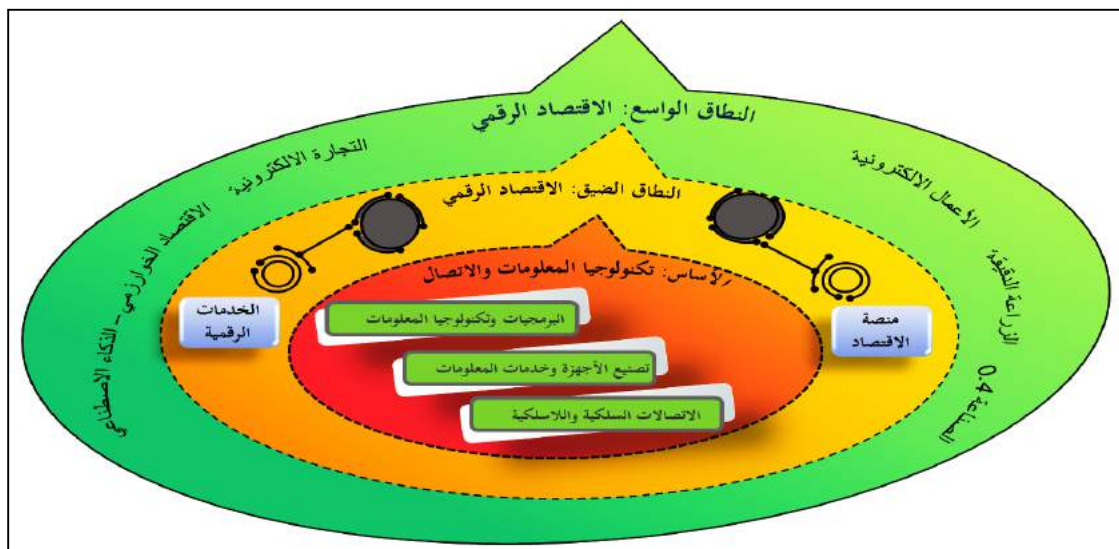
النطاق الواسع: الاقتصاد الرقمي

التجارة الالكترونية

الأعمال الالكترونية

الاقتصاد الخوارزمي – الذكاء الاصطناعي

الزراعة الدقيقة

الصناعة 4.0

النطاق الضيق: الاقتصاد الرقمي

الخدمات الرقمية

منصة الاقتصاد

الأساس: تكنولوجيا المعلومات والاتصال

البرمجيات وتكنولوجيا المعلومات

تصنيع الأجهزة وخدمات المعلومات

الاتصالات السلكية واللاسلكية